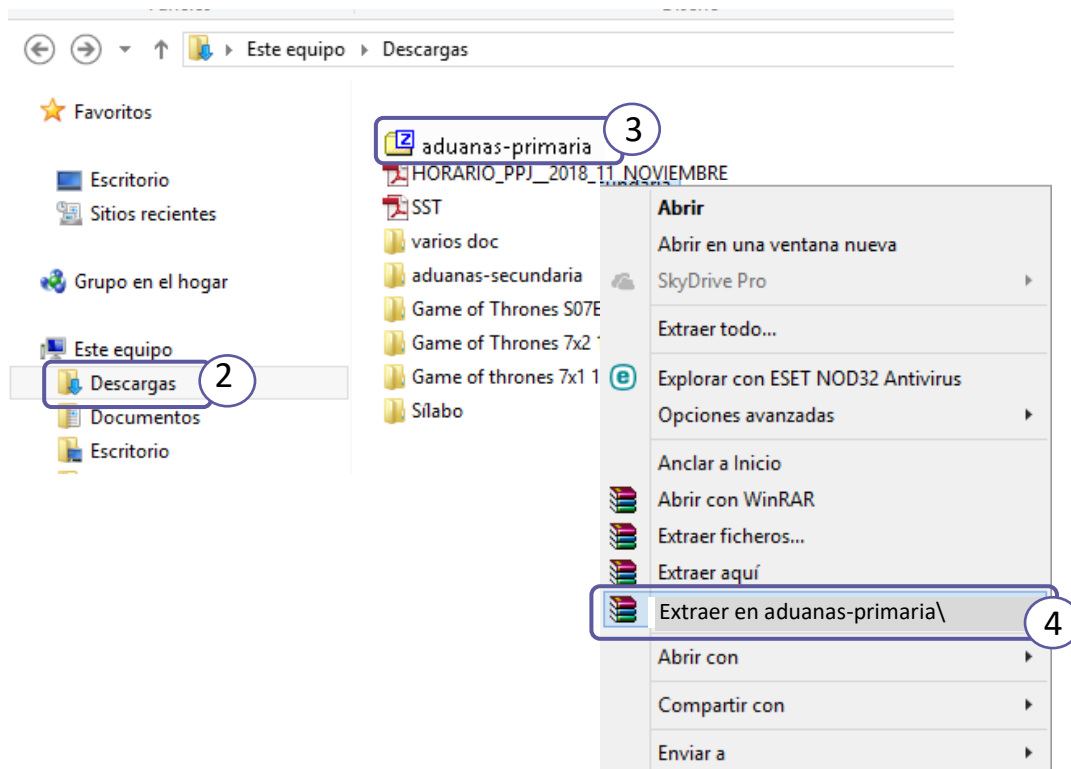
Este equipo ▸ Descargas

Favoritos

Escritorio
Sitios recientes

Grupo en el hogar

Este equipo
Descargas
2
Documentos
Escritorio

aduanas-primaria
3
HORARIO_PPJ__2018_11_NOVIEMBRE
SST
varios doc
aduanas-secundaria
Game of Thrones S07E
Game of Thrones 7x2
Game of thrones 7x1 1
Sílabo

Abrir
Abrir en una ventana nueva
SkyDrive Pro
Extraer todo...
Explorar con ESET NOD32 Antivirus
Opciones avanzadas
Anclar a Inicio
Abrir con WinRAR
Extraer ficheros...
Extraer aquí
Extraer en aduanas-primaria\
4
Abrir con
Compartir con
Enviar a